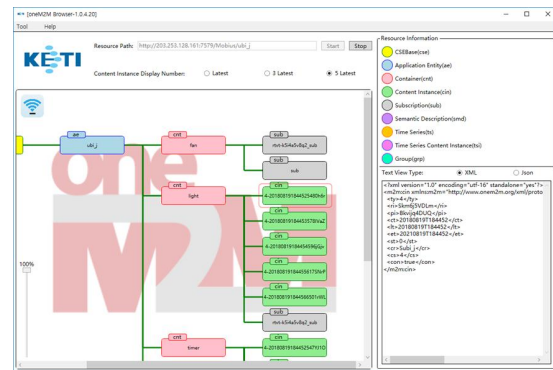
[oneM2M Browser-1.0.4.20]

Tool Help

KETI

Resource Path: http://203.253.128.161:7579/Mobius/ubi_j

Start Stop

Content Instance Display Number: Latest 3 Latest 5 Latest

ae
ubi_j

cnt
fan

sub
rtvt-k54a5r8q2_sub

sub
sub

cnt
light

cin
4-20180819184452480hb

cin
4-20180819184453578VaZ

cin
4-20180819184454596jGv

cin
4-20180819184455617SNvF

cin
4-20180819184456501vWL

sub
rtvt-k54a5r8q2_sub

cnt
timer

cin
4-20180819184452547Y01D

100%

Resource Information
CSEBase(cse)
Application Entity(ae)
Container(cnt)
Content Instance(cin)
Subscription(sub)
Semantic Description(smd)
Time Series(ts)
Time Series Content Instance(tsi)
Group(grp)

Text View Type: XML Json

<?xml version="1.0" encoding="utf-16" standalone="yes"?>
<m2m:cin xmlns:m2m="http://www.onem2m.org/xml/proto
<ty>4</ty>
<ri>Skm6j5VDLm</ri>
<pi>Bkvljq4DUQ</pi>
<ct>20180819T184452</ct>
<lt>20180819T184452</lt>
<et>20210819T184452</et>
<st>0</st>
<cr>Subi_j</cr>
<cs>4</cs>
<con>true</con>
</m2m:cin>